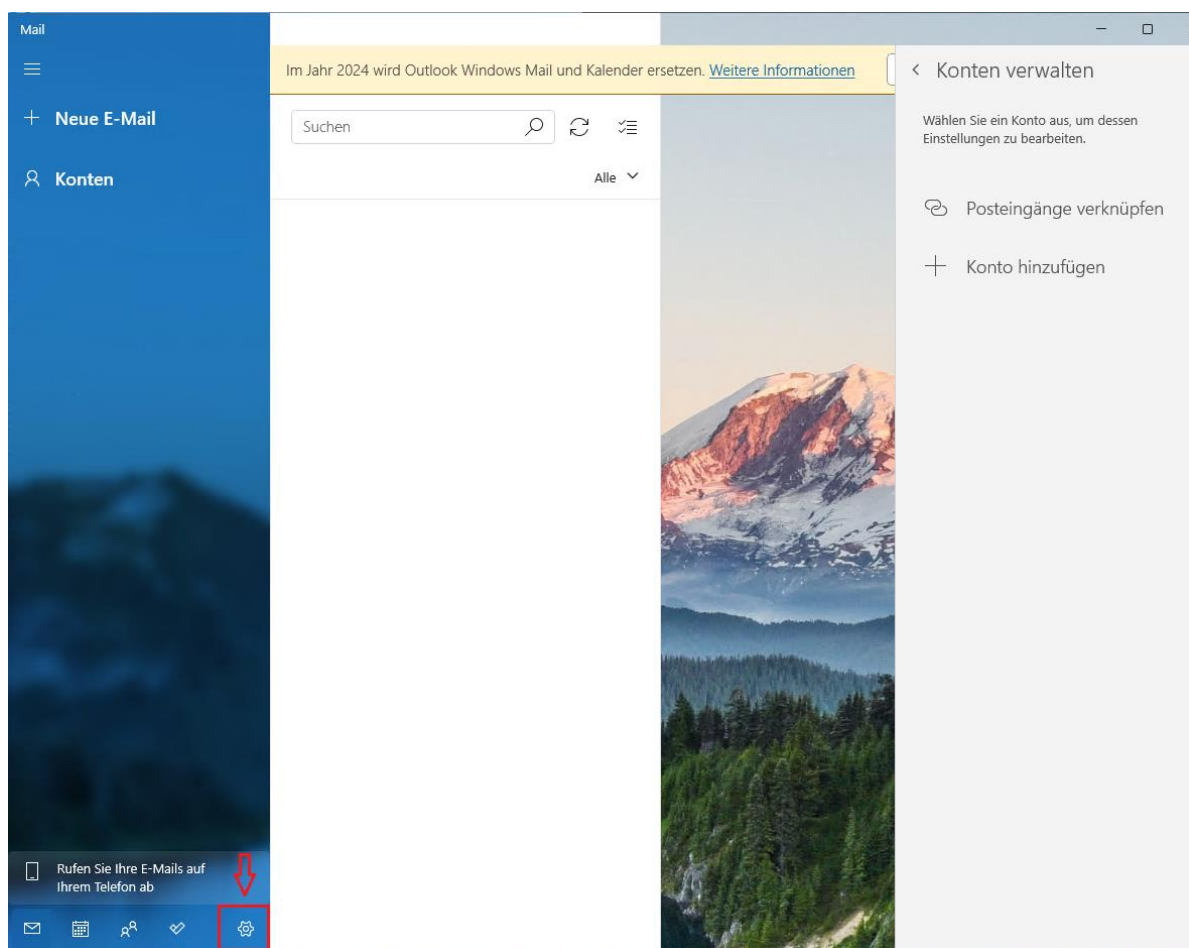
Mail

Neue E-Mail

Konten

Rufen Sie Ihre E-Mails auf Ihrem Telefon ab

Im Jahr 2024 wird Outlook Windows Mail und Kalender ersetzen. Weitere Informationen

Suchen

Alle

Konten verwalten

Wählen Sie ein Konto aus, um dessen Einstellungen zu bearbeiten.

Posteingänge verknüpfen

Konto hinzufügen